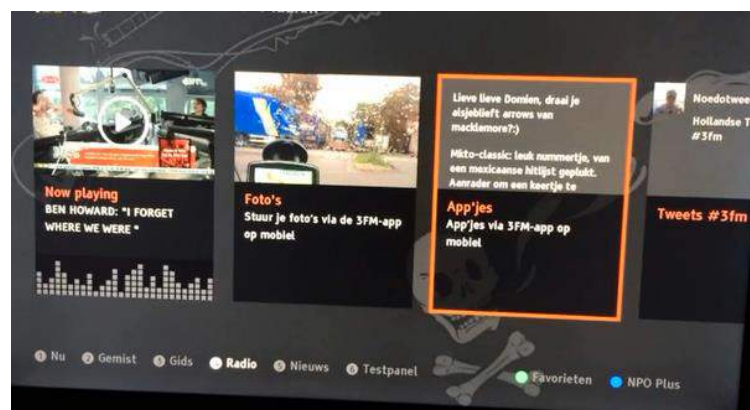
Now playing
BEN HOWARD: "I FORGET WHERE WE WERE "

Foto's
Stuur je foto's via de 3FM-app op mobiel

Lieve lieve Domien, draai je alsjeblieft arrows van macklemore?:)

Mkto-classic: leuk nummertje, van een mexicaanse hitlijst geplukt. Aanrader om een keertje te

App'jes
App'jes via 3FM-app op mobiel

Noedotwee
Hollandse T
#3fm

Tweets #3fm

1 Nu 2 Gemist 3 Gids Radio 5 Nieuws 6 Testpanel

Favorieten NPO Plus